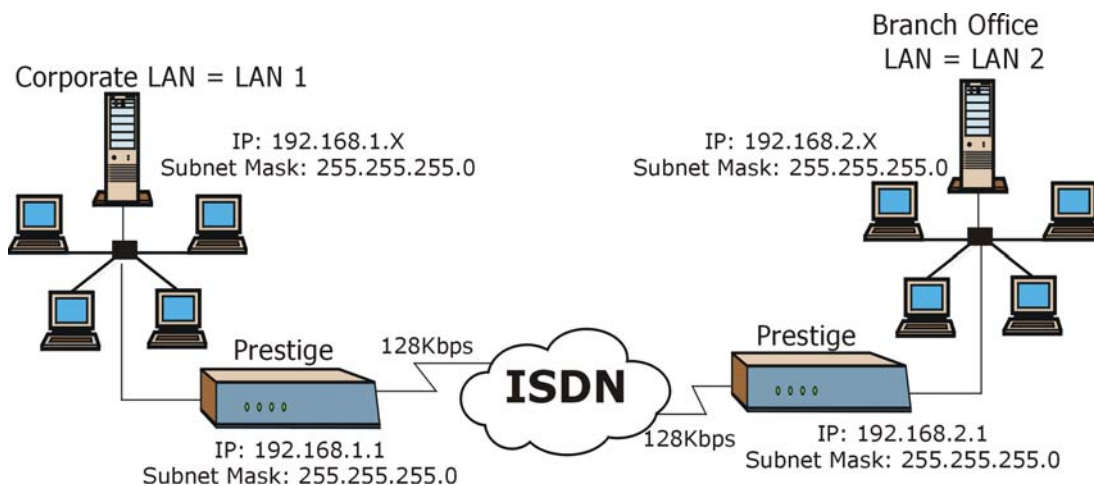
Corporate LAN = LAN 1

IP: 192.168.1.X
Subnet Mask: 255.255.255.0

Branch Office
LAN = LAN 2

IP: 192.168.2.X
Subnet Mask: 255.255.255.0

Prestige

128Kbps

ISDN

128Kbps

Prestige

IP: 192.168.1.1
Subnet Mask: 255.255.255.0

IP: 192.168.2.1
Subnet Mask: 255.255.255.0